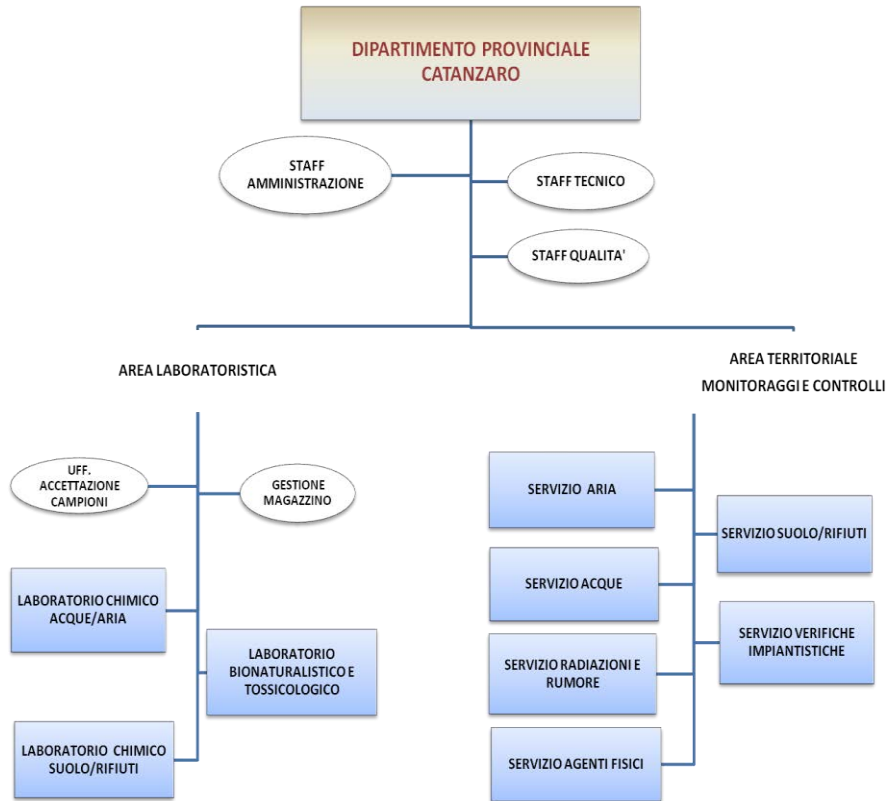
DIPARTIMENTO PROVINCIALE
CATANZARO

STAFF AMMINISTRAZIONE

STAFF TECNICO

STAFF QUALITA'

AREA LABORATORISTICA

AREA TERRITORIALE
MONITORAGGI E CONTROLLI

UFF. ACCETTAZIONE CAMPIONI

GESTIONE MAGAZZINO

LABORATORIO CHIMICO ACQUE/ARIA

LABORATORIO BIONATURALISTICO E TOSSICOLOGICO

LABORATORIO CHIMICO SUOLO/RIFIUTI

SERVIZIO ARIA

SERVIZIO SUOLO/RIFIUTI

SERVIZIO ACQUE

SERVIZIO VERIFICHE IMPIANTISTICHE

SERVIZIO RADIAZIONI E RUMORE

SERVIZIO AGENTI FISICI